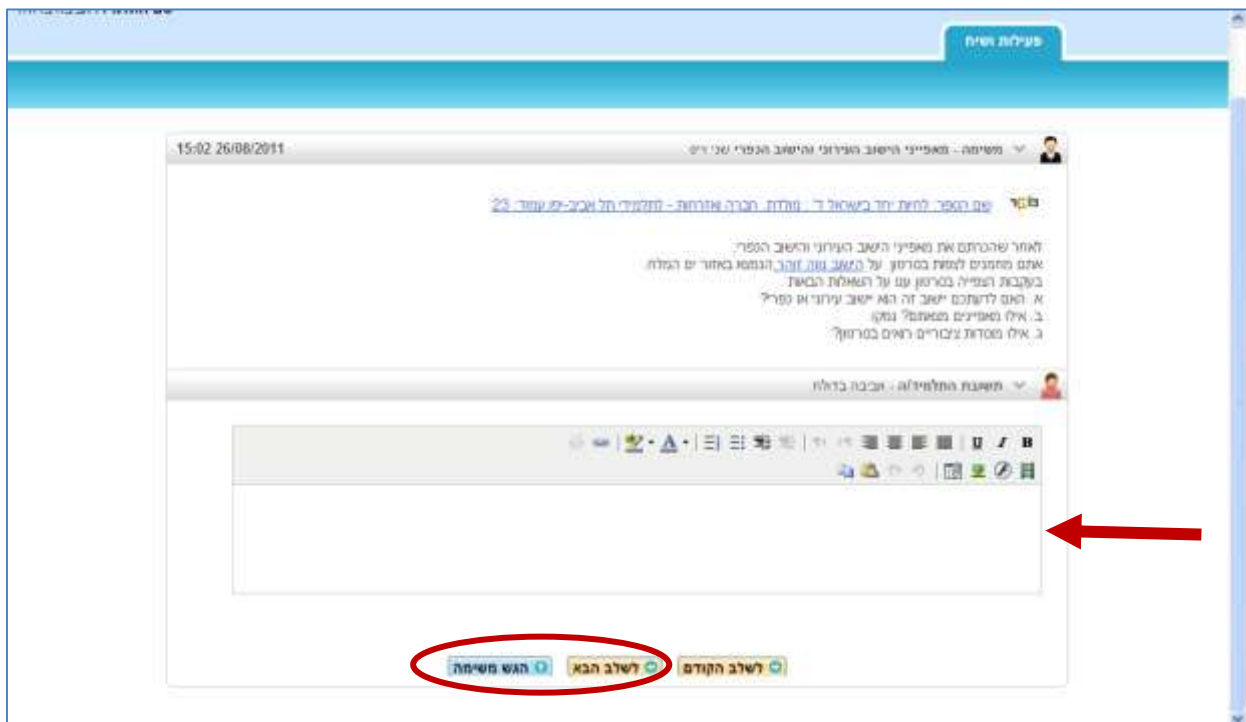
פעילות ושיח

15:02 26/08/2011

משימה - מאפייני היישוב העירוני והיישוב הכפרי שכ' ד"ס

שם הספר: לחיות יחד בישראל ד', מולדת, חברה ואזרחות - הוצאת תל אביב-יפו עמוד: 23

לאחר שהכרתם את מאפייני היישוב העירוני והיישוב הכפרי,
אתם מוזמנים לצפות בסרטון על היישוב נווה זוהר הנמצא באזור ים המלח.
בעקבות הצפייה בסרטון ענו על השאלות הבאות:
א. האם לדעתכם יישוב זה הוא יישוב עירוני או כפרי?
ב. אילו מאפיינים מצאתם? נמקו
ג. אילו מוסדות ציבוריים ראיתם בסרטון?

תשובת התלמיד/ה - אביבה בדהלה

B I U

לשלב הקודם
לשלב הבא
הגש משימה